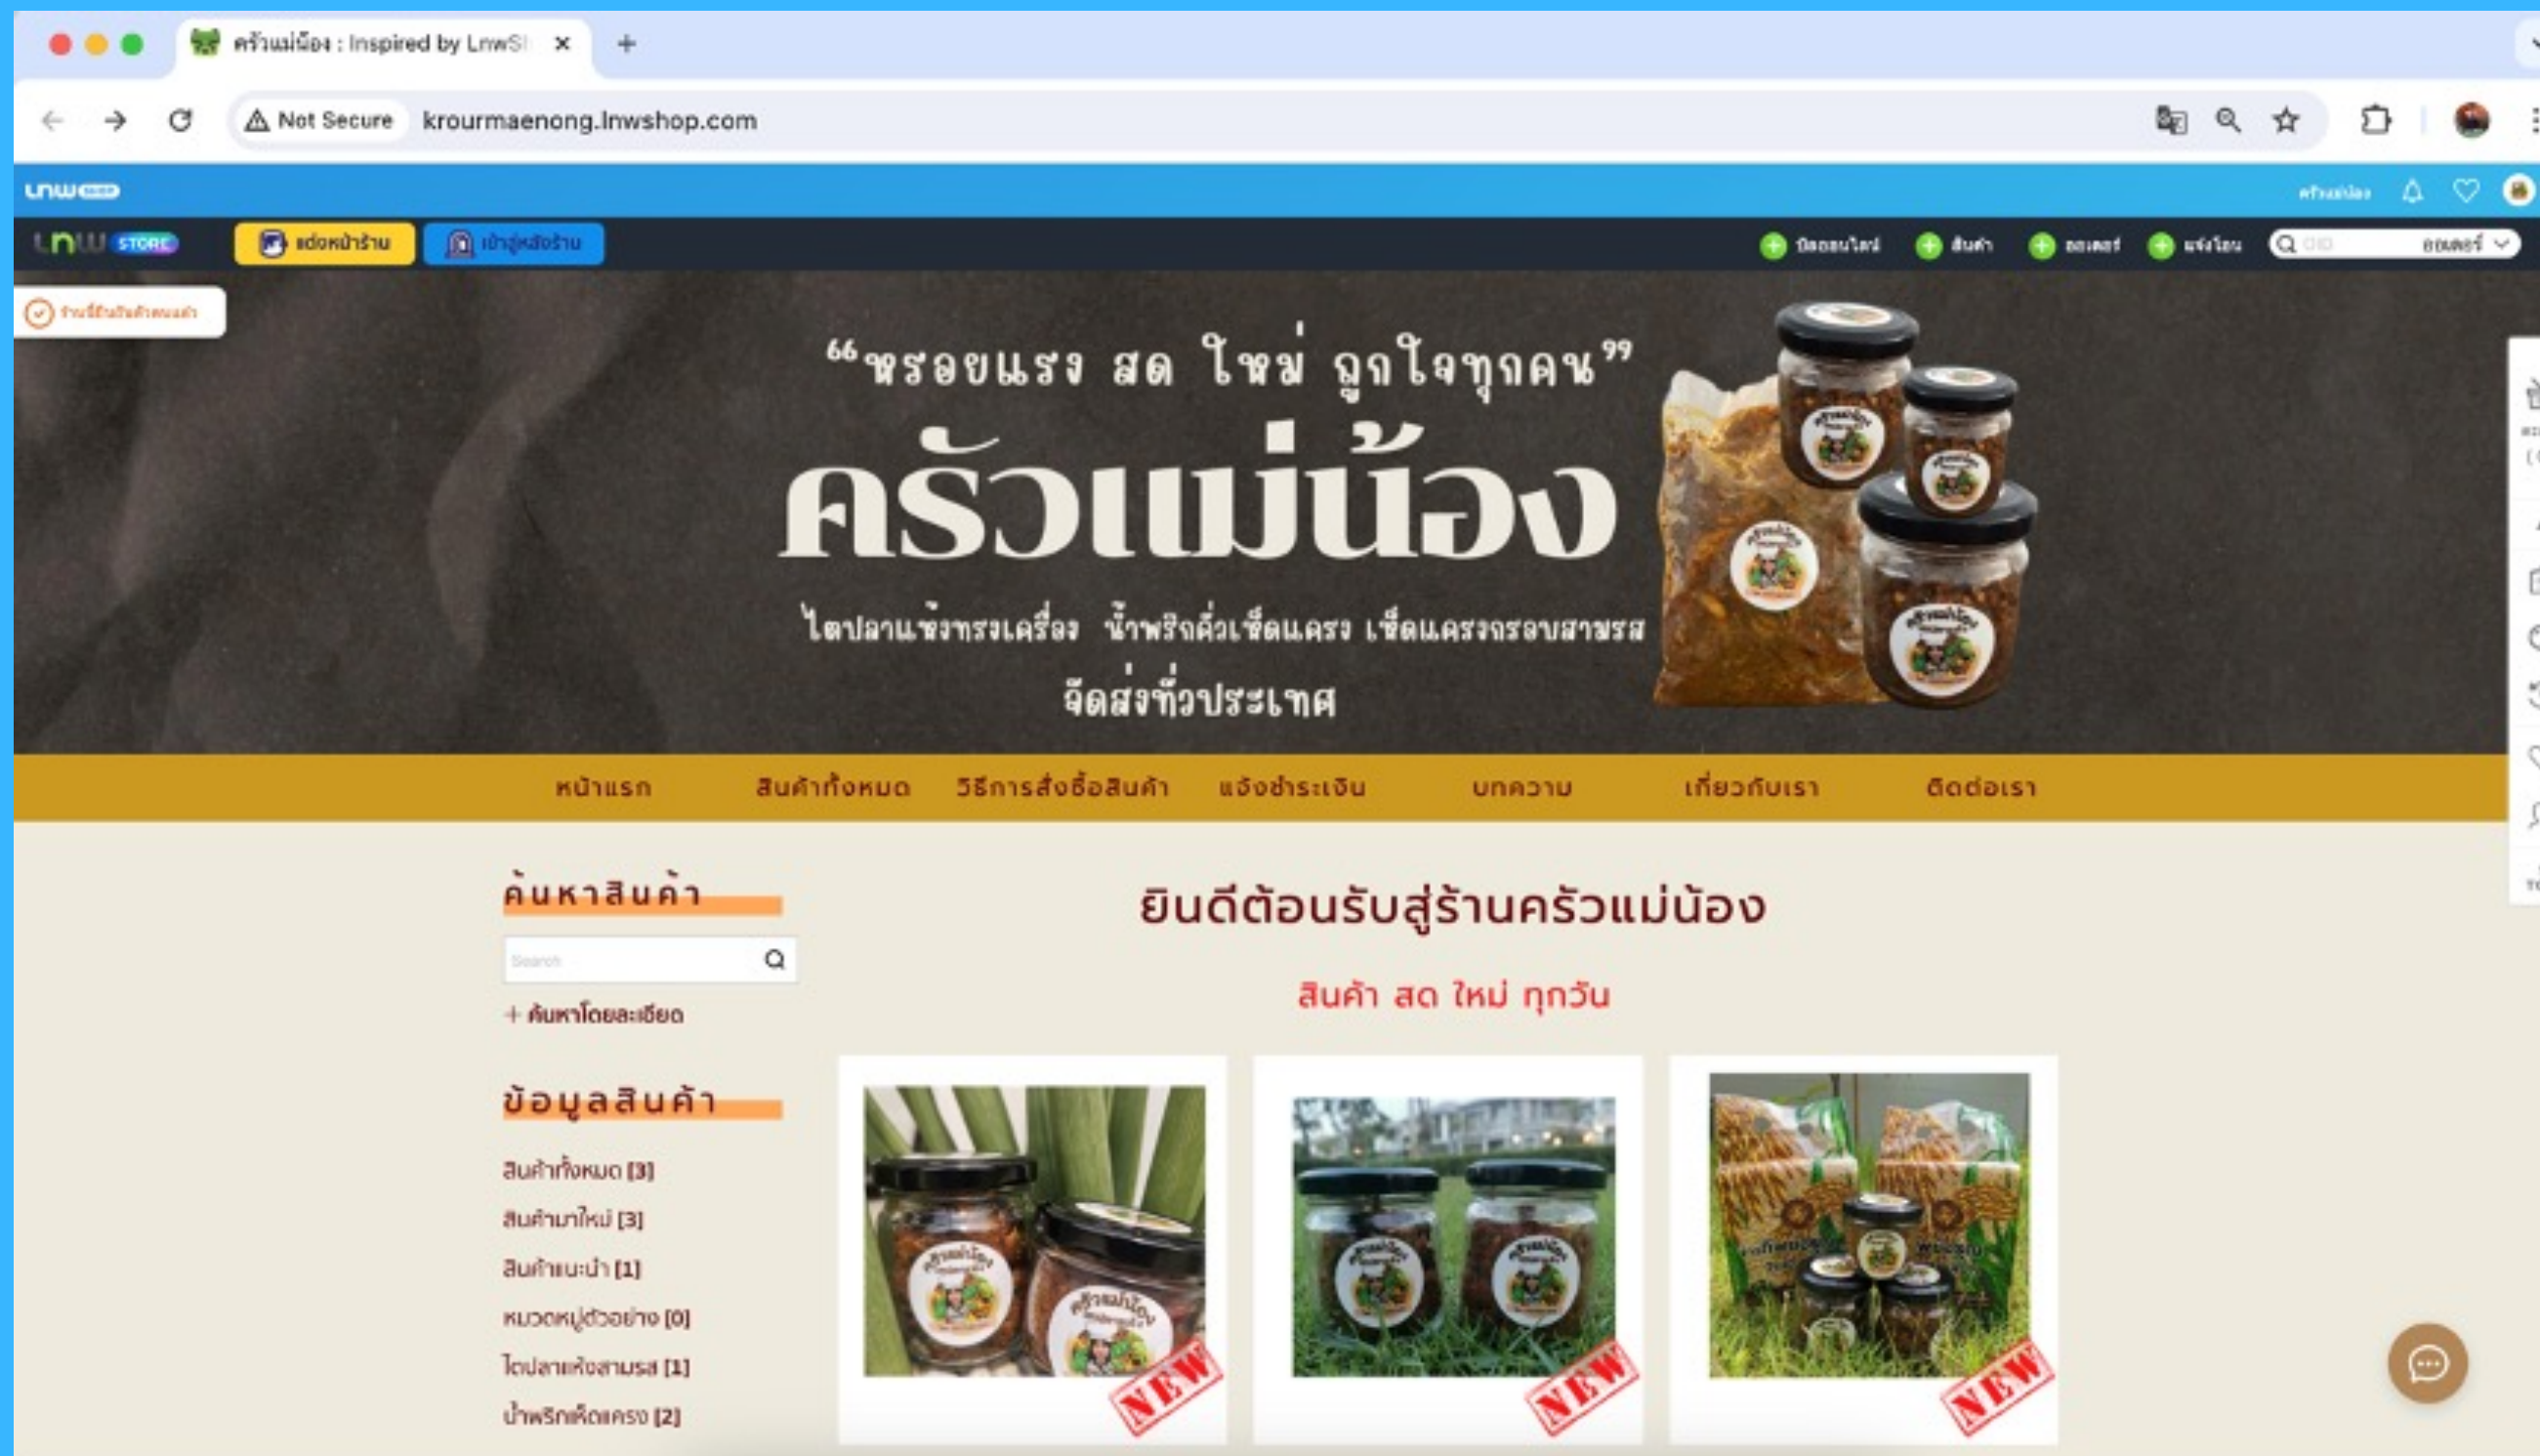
ครัวแม่น้อง : Inspired by LnwS

Not Secure krourmaenong.lnwshop.com

LnwShop

ครัวแม่น้อง

LnwSTORE แต่งหน้าร้าน เข้าสู่หลังร้าน

ปิดออนไลน์ สินค้า ออเดอร์ แจ้งโอน ออเดอร์

ร้านนี้ยืนยันตัวตนแล้ว

“หรอยแรง สด ใหม่ ถูกใจทุกคน”

ครัวแม่น้อง

ไตปลาแห้งทรงเครื่อง น้ำพริกคั่วเห็ดแครง เห็ดแครงกรอบสามรส

จัดส่งทั่วประเทศ

หน้าแรก สินค้าทั้งหมด วิธีการสั่งซื้อสินค้า แจ้งชำระเงิน บทความ เกี่ยวกับเรา ติดต่อเรา

ค้นหาสินค้า

Search

+ ค้นหาโดยละเอียด

ข้อมูลสินค้า

สินค้าทั้งหมด [3]

สินค้ามาใหม่ [3]

สินค้าแนะนำ [1]

หมวดหมู่ตัวอย่าง [0]

ไตปลาแห้งสามรส [1]

น้ำพริกเห็ดแครง [2]

ยินดีต้อนรับสู่ร้านครัวแม่น้อง

สินค้า สด ใหม่ ทุกวัน

NEW

NEW

NEW